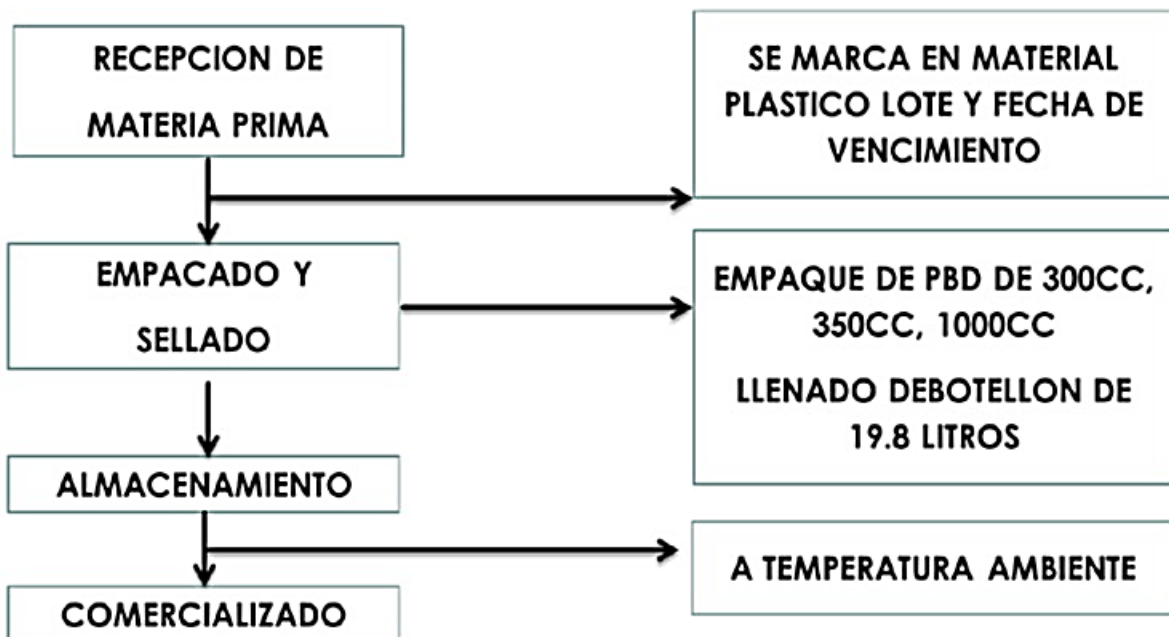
RECEPCION DE MATERIA PRIMA

SE MARCA EN MATERIAL PLASTICO LOTE Y FECHA DE VENCIMIENTO

EMPACADO Y SELLADO

EMPAQUE DE PBD DE 300CC, 350CC, 1000CC

LLENADO DEBOTELLON DE 19.8 LITROS

ALMACENAMIENTO

A TEMPERATURA AMBIENTE

COMERCIALIZADO